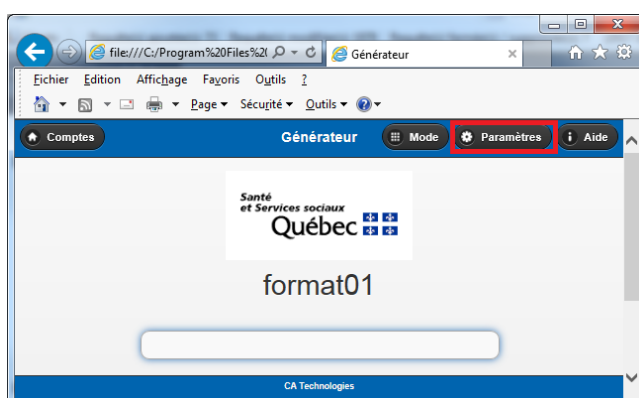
file:///C:/Program%20Files%2(
Générateur
Fichier Edition Affichage Favoris Outils ?
Page ▾ Sécurité ▾ Outils ▾
Comptes
Générateur
Mode
Paramètres
Aide
Santé et Services sociaux
Québec
format01
CA Technologies